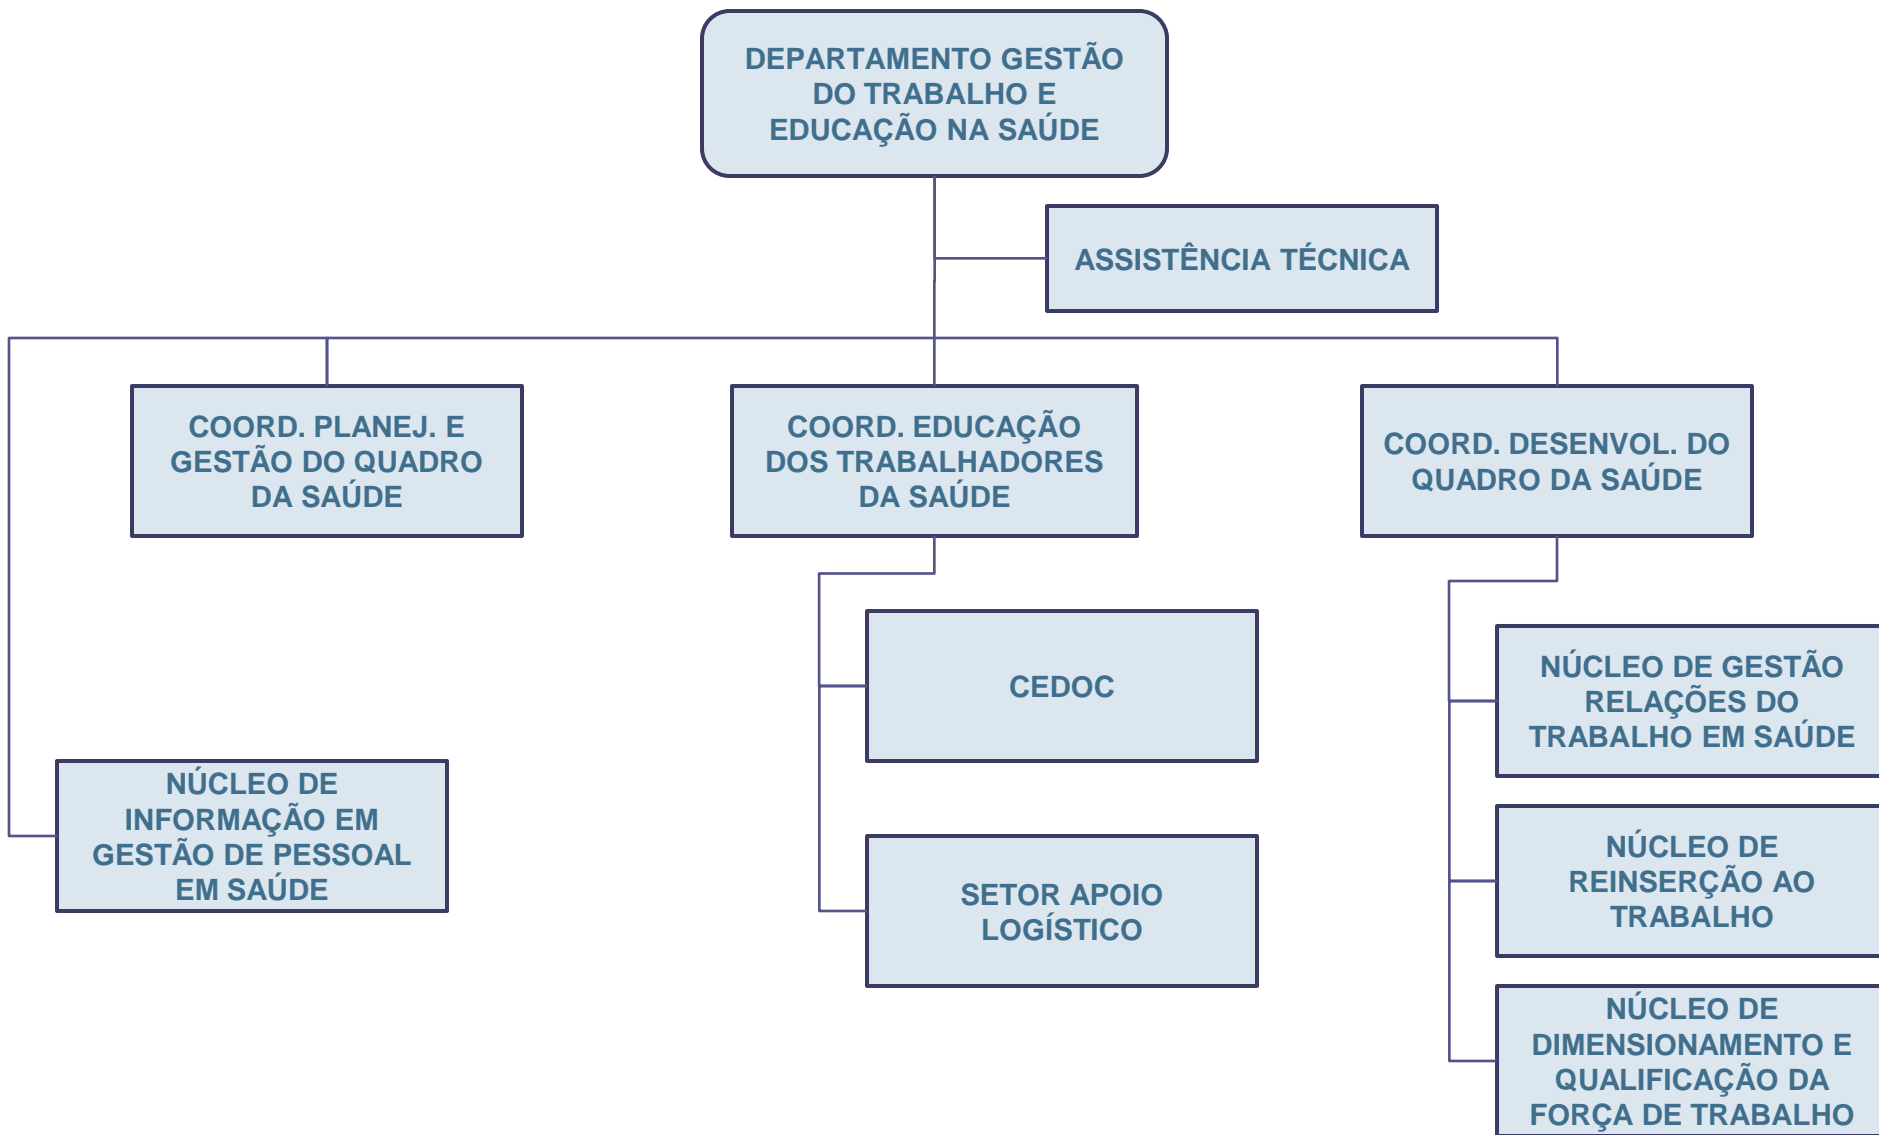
DEPARTAMENTO GESTÃO DO TRABALHO E EDUCAÇÃO NA SAÚDE

ASSISTÊNCIA TÉCNICA

COORD. PLANEJ. E GESTÃO DO QUADRO DA SAÚDE

COORD. EDUCAÇÃO DOS TRABALHADORES DA SAÚDE

COORD. DESENVOL. DO QUADRO DA SAÚDE

CEDOC

SETOR APOIO LOGÍSTICO

NÚCLEO DE GESTÃO RELAÇÕES DO TRABALHO EM SAÚDE

NÚCLEO DE REINSERÇÃO AO TRABALHO

NÚCLEO DE DIMENSIONAMENTO E QUALIFICAÇÃO DA FORÇA DE TRABALHO

NÚCLEO DE INFORMAÇÃO EM GESTÃO DE PESSOAL EM SAÚDE